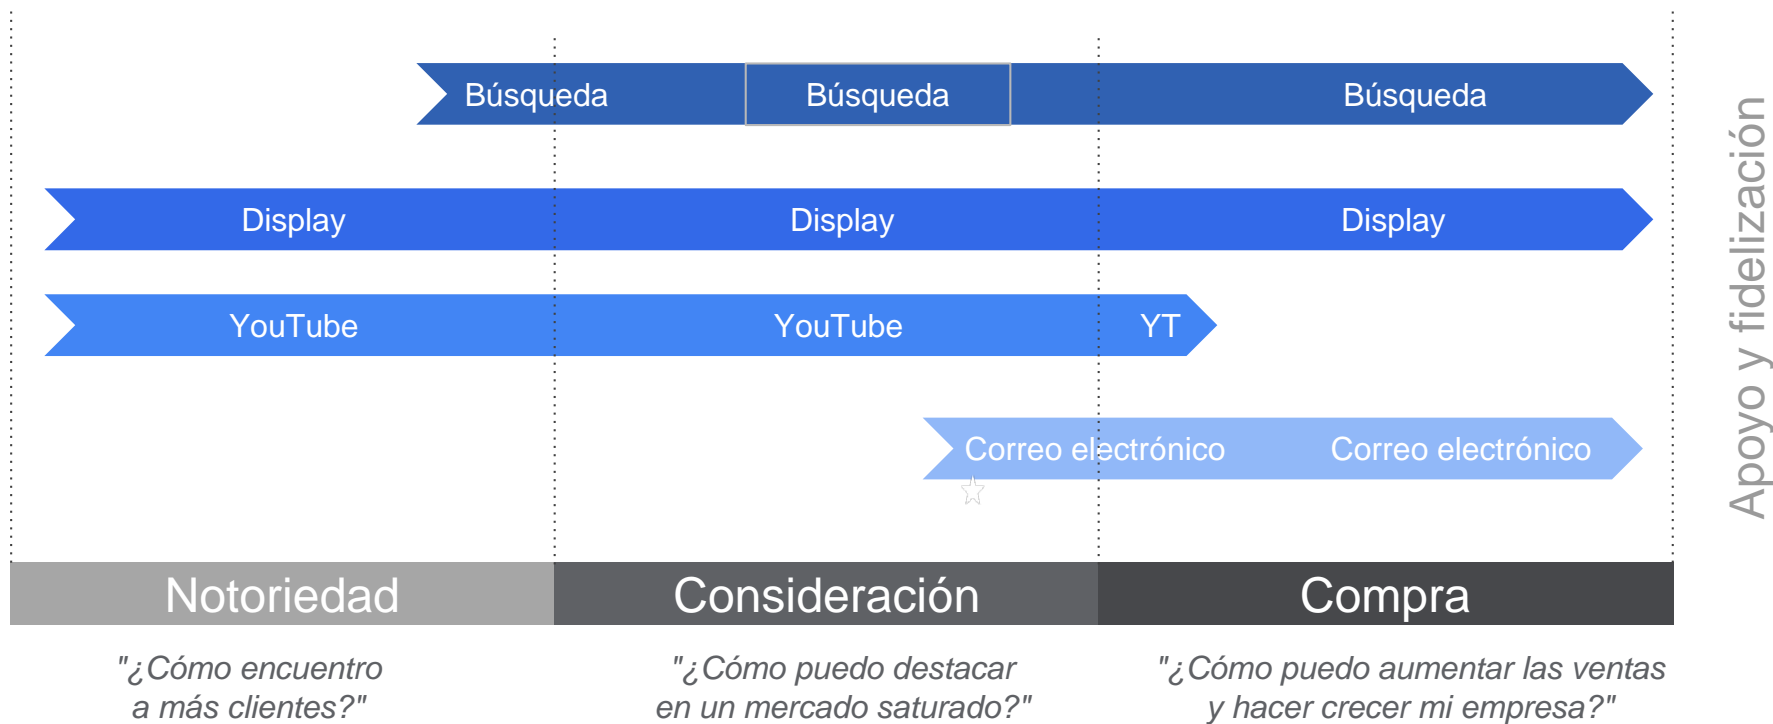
Búsqueda Búsqueda Búsqueda

Display Display Display

YouTube YouTube YT

Correo electrónico Correo electrónico

Apoyo y fidelización

Notoriedad

Consideración

Compra

"¿Cómo encuentro a más clientes?"

"¿Cómo puedo destacar en un mercado saturado?"

"¿Cómo puedo aumentar las ventas y hacer crecer mi empresa?"